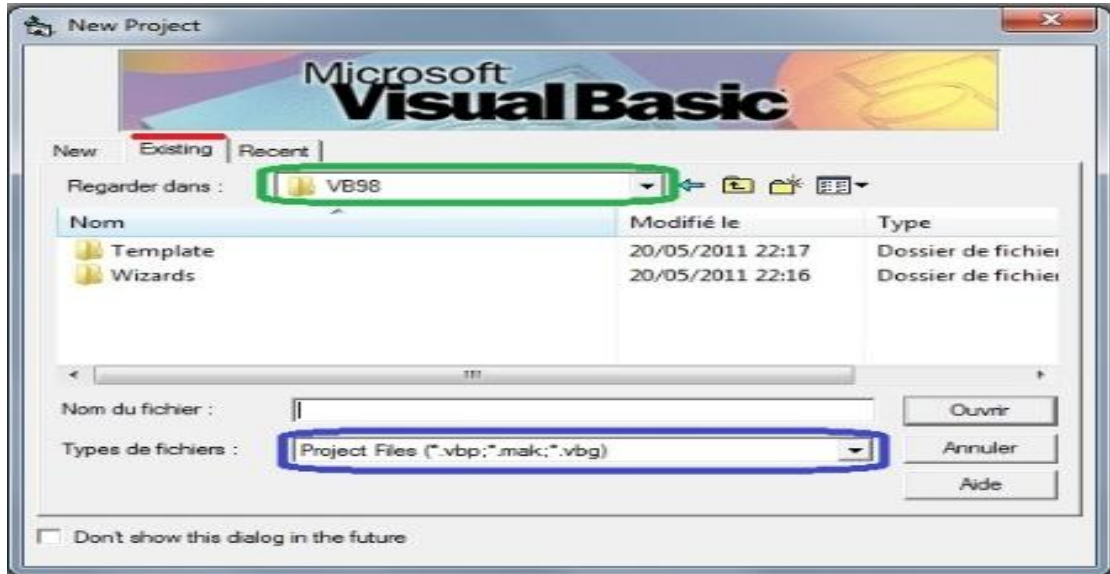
New Project

Microsoft Visual Basic

New | Existing | Recent

Regarder dans : VB98

| Nom | Modifié le | Type |
|---|---|---|
| Template | 20/05/2011 22:17 | Dossier de fichier |
| Wizards | 20/05/2011 22:16 | Dossier de fichier |

Nom du fichier :

Types de fichiers : Project Files (*.vbp;*.mak;*.vbg)

Ouvrir

Annuler

Aide

Dont show this dialog in the future